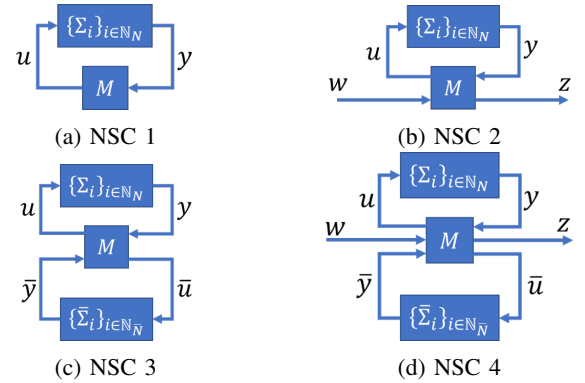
$\{\Sigma_i\}_{i\in\mathbb{N}_N}$
$u$
$y$
$M$

(a) NSC 1

$\{\Sigma_i\}_{i\in\mathbb{N}_N}$
$u$
$y$
$w$
$M$
$z$

(b) NSC 2

$\{\Sigma_i\}_{i\in\mathbb{N}_N}$
$u$
$y$
$M$
$\bar{y}$
$\bar{u}$
$\{\bar{\Sigma}_i\}_{i\in\mathbb{N}_{\bar{N}}}$

(c) NSC 3

$\{\Sigma_i\}_{i\in\mathbb{N}_N}$
$u$
$y$
$w$
$M$
$z$
$\bar{y}$
$\bar{u}$
$\{\bar{\Sigma}_i\}_{i\in\mathbb{N}_{\bar{N}}}$

(d) NSC 4